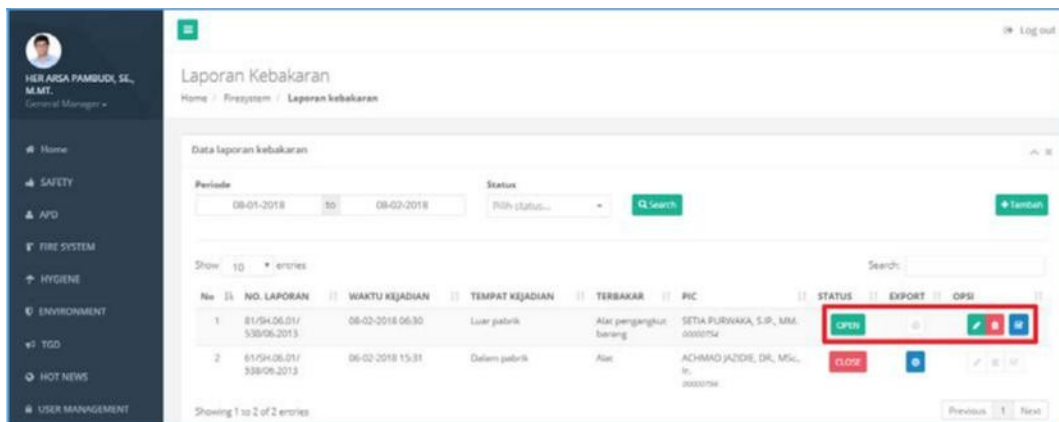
HER ARSA PAMBUDI, SE., M.MT.
General Manager

Home
SAFETY
APD
FIRE SYSTEM
HYGIENE
ENVIRONMENT
TGD
HOT NEWS
USER MANAGEMENT

Log out

Laporan Kebakaran
Home / Firesystem / Laporan kebakaran

Data laporan kebakaran

Periode
08-01-2018 to 08-02-2018
Status
Pilih status...
Search
+Tambah

Show 10 entries
Search:

| No | NO. LAPORAN | WAKTU KEJADIAN | TEMPAT KEJADIAN | TERBAKAR | PIC | STATUS | EXPORT | OPSI |
|---|---|---|---|---|---|---|---|---|
| 1 | 81/SH.06.01/ 538/06.2013 | 08-02-2018 06:30 | Luar pabrik | Alat pengangkut barang | SETIA PURWAKA, S.IP., MM. 00000754 | OPEN | | |
| 2 | 81/SH.06.01/ 538/06.2013 | 06-02-2018 15:31 | Dalam pabrik | Alat | ACHMAD JAZIDIE, DR., MSc., Ir. 00000756 | CLOSE | | |

Showing 1 to 2 of 2 entries
Previous 1 Next